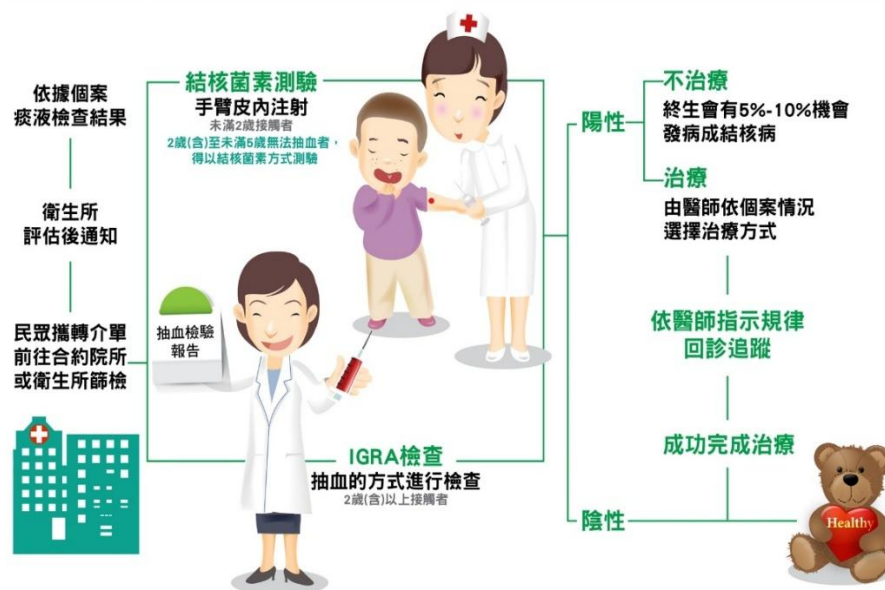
依據個案痰液檢查結果

衛生所評估後通知

民眾攜轉介單前往合約院所或衛生所篩檢

結核菌素測驗
手臂皮內注射
未滿2歲接觸者
2歲(含)至未滿5歲無法抽血者，得以結核菌素方式測驗

抽血檢驗報告

IGRA檢查
抽血的方式進行檢查
2歲(含)以上接觸者

陽性

不治療
終生會有5%-10%機會發病成結核病

治療
由醫師依個案情況選擇治療方式

依醫師指示規律回診追蹤

成功完成治療

陰性

Healthy